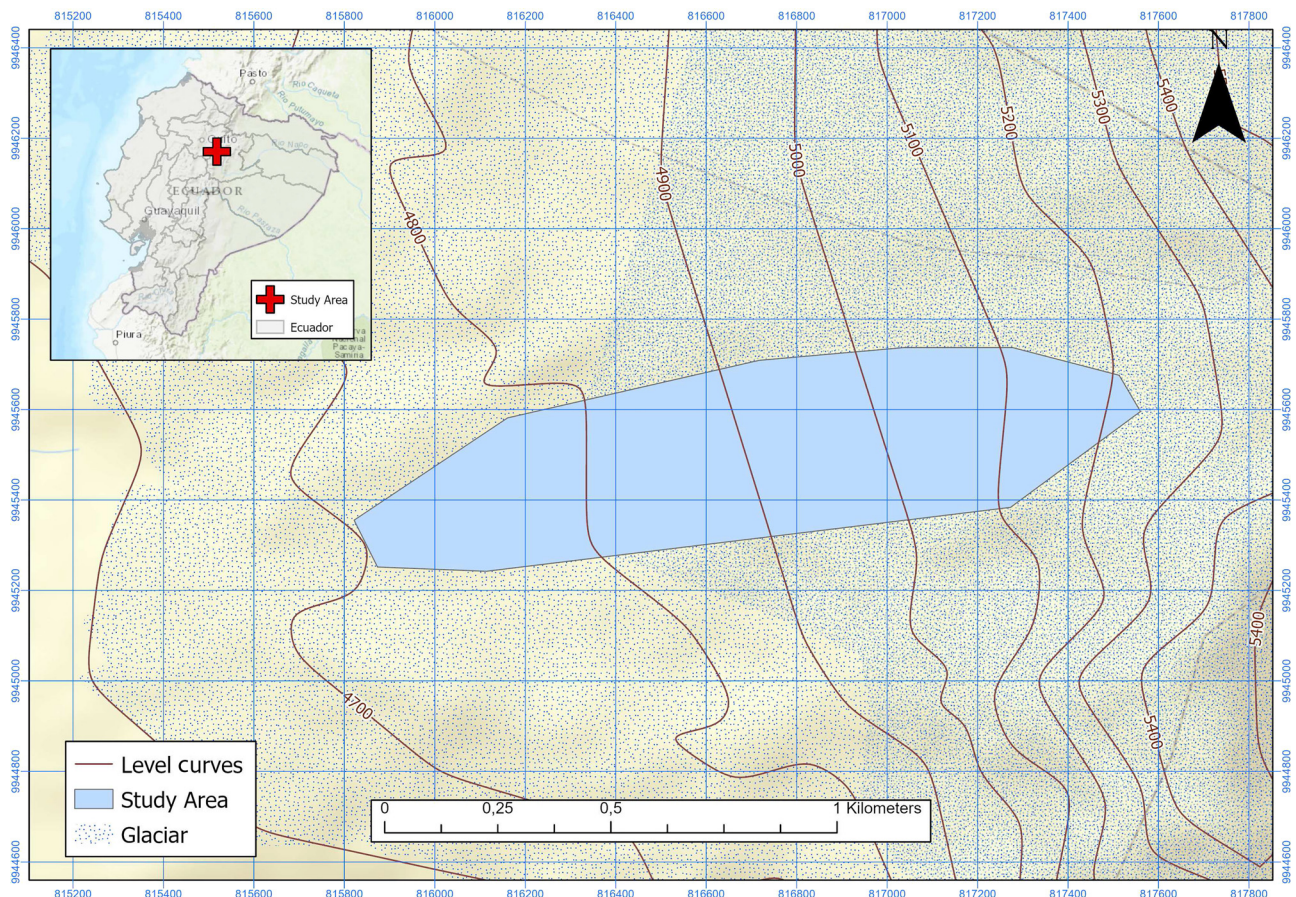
815200 815400 815600 815800 816000 816200 816400 816600 816800 817000 817200 817400 817600 817800

9946400 9946200 9946000 9945800 9945600 9945400 9945200 9945000 9944800 9944600

9946400 9946200 9946000 9945800 9945600 9945400 9945200 9945000 9944800 9944600

N

Pasto
Río Caquetá
Río Putumayo
Quito
Río Napo
ECUADOR
Guayaquil
Río Pastaza
Piura
Reserva Nacional Pacaya-Samiria

Study Area
Ecuador

4800
4900
5000
5100
5200
5300
5400
4700
5400
5400

Level curves
Study Area
Glaciar

0 0,25 0,5 1 Kilometers

815200 815400 815600 815800 816000 816200 816400 816600 816800 817000 817200 817400 817600 817800